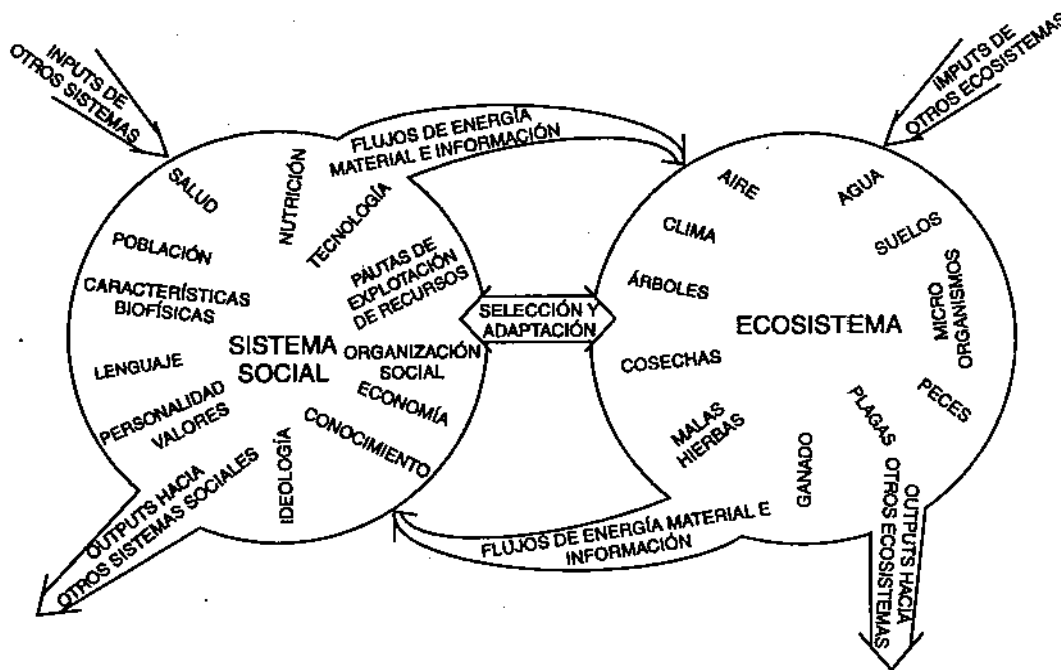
INPUTS DE OTROS SISTEMAS

IMPUTS DE OTROS ECOSISTEMAS

FLUJOS DE ENERGÍA MATERIAL E INFORMACIÓN

SALUD

NUTRICIÓN

TECNOLOGÍA

POBLACIÓN

PAUTAS DE EXPLOTACIÓN DE RECURSOS

CARACTERÍSTICAS BIOFÍSICAS

SISTEMA SOCIAL

LENGUAJE

ORGANIZACIÓN SOCIAL

ECONOMÍA

PERSONALIDAD VALORES

CONOCIMIENTO

IDEOLOGÍA

SELECCIÓN Y ADAPTACIÓN

AIRE

AGUA

CLIMA

SUELOS

ÁRBOLES

ECOSISTEMA

MICRO ORGANISMOS

COSECHAS

PECES

PLAGAS

MALAS HIERBAS

GANADO

OUTPUTS HACIA OTROS SISTEMAS SOCIALES

FLUJOS DE ENERGÍA MATERIAL E INFORMACIÓN

OUTPUTS HACIA OTROS ECOSISTEMAS